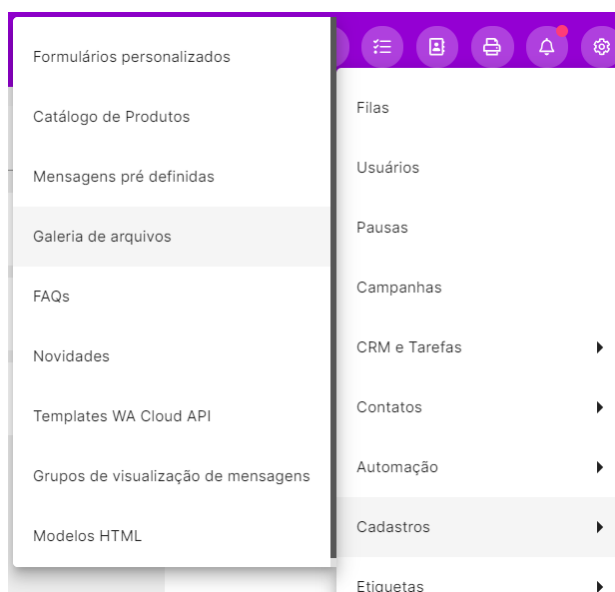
Formulários personalizados

Catálogo de Produtos

Mensagens pré definidas

Galeria de arquivos

FAQs

Novidades

Templates WA Cloud API

Grupos de visualização de mensagens

Modelos HTML

Filas

Usuários

Pausas

Campanhas

CRM e Tarefas

Contatos

Automação

Cadastros

Etiquetas